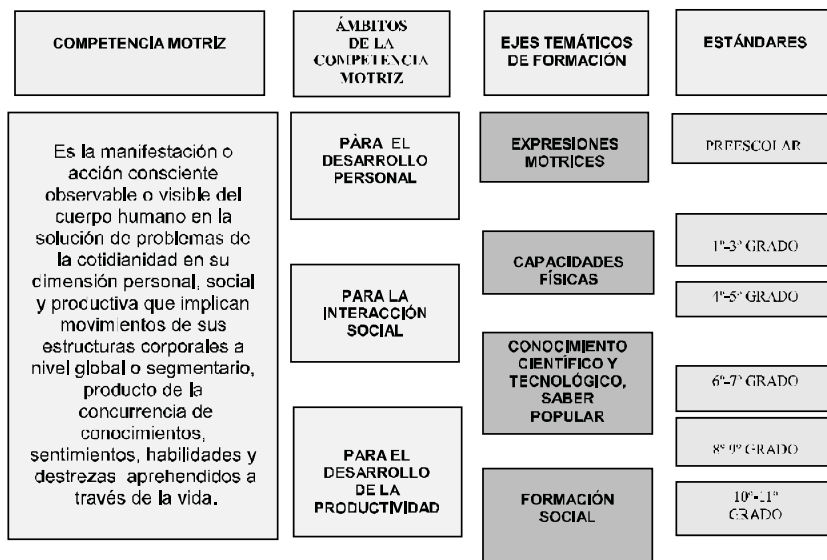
COMPETENCIA MOTRIZ

ÁMBITOS DE LA COMPETENCIA MOTRIZ

EJES TEMÁTICOS DE FORMACIÓN

ESTÁNDARES

Es la manifestación o acción consciente observable o visible del cuerpo humano en la solución de problemas de la cotidianidad en su dimensión personal, social y productiva que implican movimientos de sus estructuras corporales a nivel global o segmentario, producto de la concurrencia de conocimientos, sentimientos, habilidades y destrezas aprehendidos a través de la vida.

PÀRA EL DESARROLLO PERSONAL

PARA LA INTERACCIÓN SOCIAL

PARA EL DESARROLLO DE LA PRODUCTIVIDAD

EXPRESIONES MOTRICES

CAPACIDADES FÍSICAS

CONOCIMIENTO CIENTÍFICO Y TECNOLÓGICO, SABER POPULAR

FORMACIÓN SOCIAL

PREESCOLAR

1°-3° GRADO

4°-5° GRADO

6°-7° GRADO

8° 9° GRADO

10°-11° GRADO